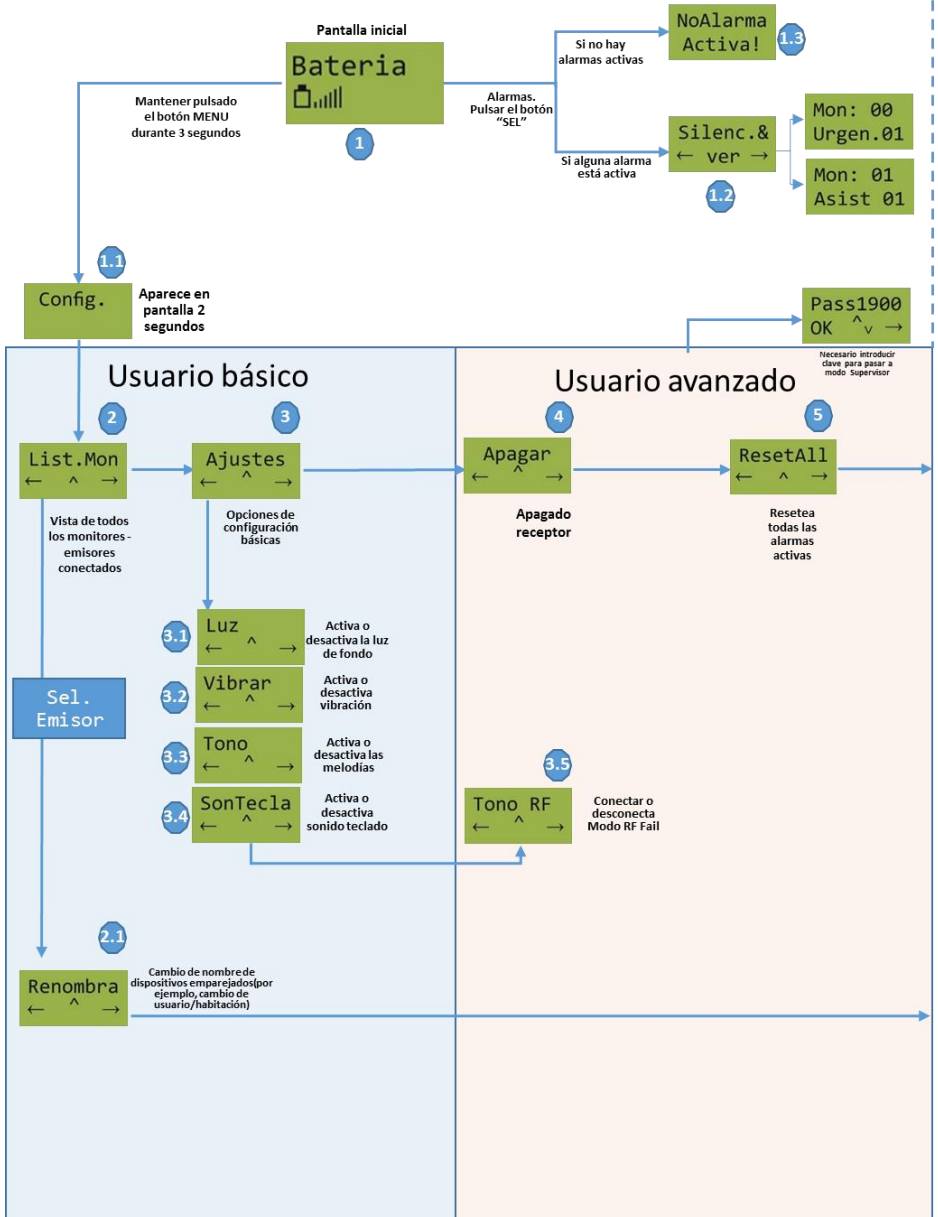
Pantalla inicial

Bateria

1

Mantener pulsado el botón MENU durante 3 segundos

Alarmas. Pulsar el botón "SEL"

Si no hay alarmas activas

NoAlarma Activa!

1.3

Si alguna alarma está activa

Silenc.& ← ver →

1.2

Mon: 00 Urgen.01

Mon: 01 Asist 01

1.1

Config.

Aparece en pantalla 2 segundos

Pass1900 OK ^v →

Necesario introducir clave para pasar a modo Supervisor

Usuario básico

Usuario avanzado

2

List.Mon ← ^ →

Vista de todos los monitores - emisores conectados

3

Ajustes ← ^ →

Opciones de configuración básicas

4

Apagar ← ^ →

Apagado receptor

5

ResetAll ← ^ →

Resetea todas las alarmas activas

3.1

Luz ← ^ →

Activa o desactiva la luz de fondo

Sel. Emisor

3.2

Vibrar ← ^ →

Activa o desactiva vibración

3.3

Tono ← ^ →

Activa o desactiva las melodías

3.4

SonTecla ← ^ →

Activa o desactiva sonido teclado

3.5

Tono RF ← ^ →

Conectar o desconecta Modo RF Fail

2.1

Renombra ← ^ →

Cambio de nombre de dispositivos emparejados(por ejemplo, cambio de usuario/habitación)